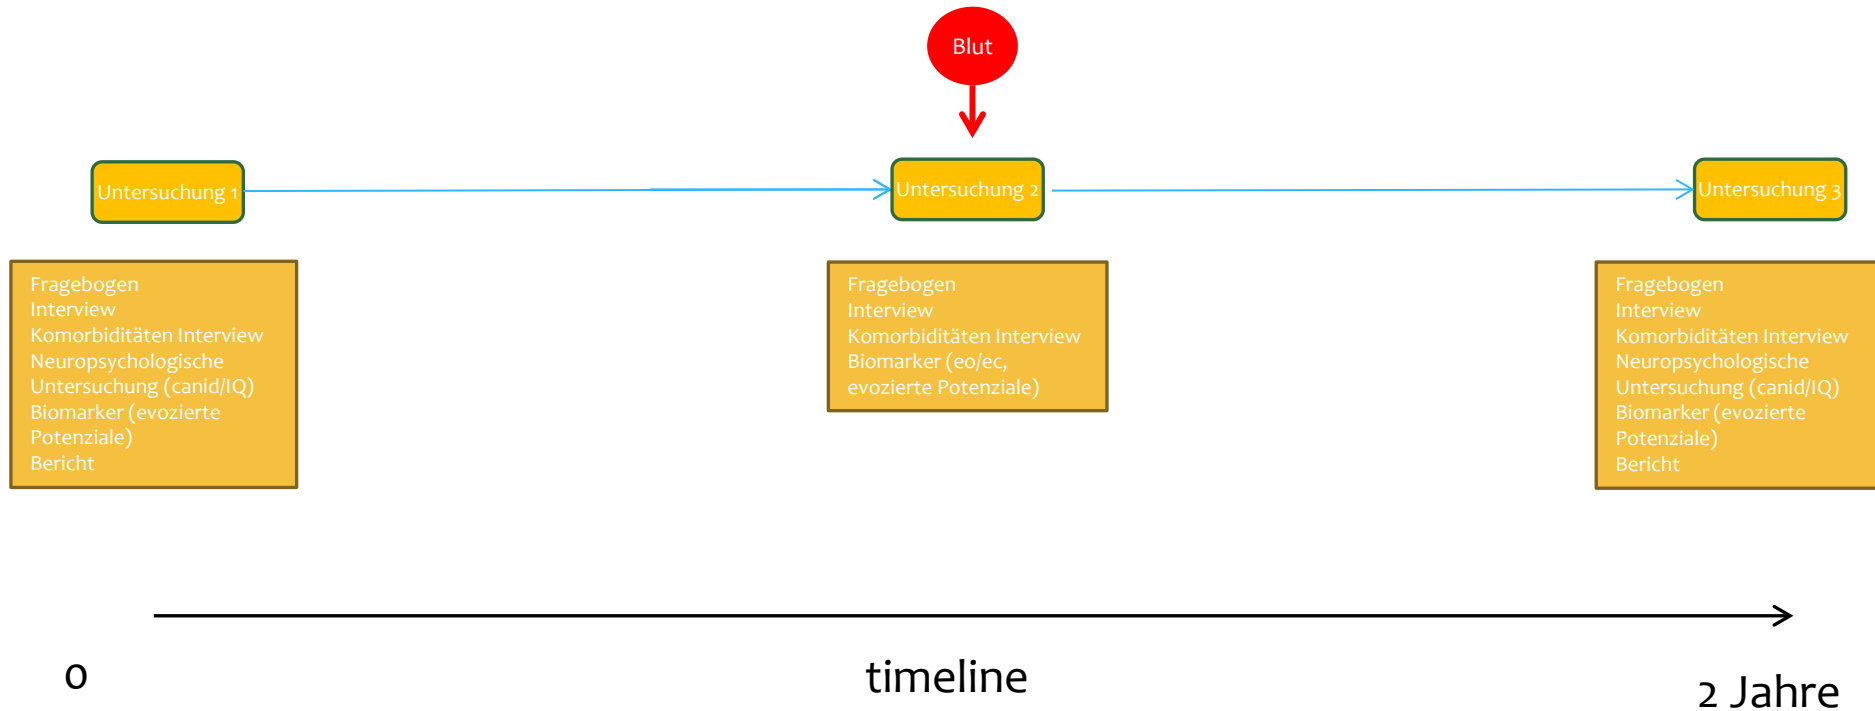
Blut

Untersuchung 1

Untersuchung 2

Untersuchung 3

Fragebogen
Interview
Komorbiditäten Interview
Neuropsychologische Untersuchung (canid/IQ)
Biomarker (evozierte Potenziale)
Bericht

Fragebogen
Interview
Komorbiditäten Interview
Biomarker (eo/ec, evozierte Potenziale)

Fragebogen
Interview
Komorbiditäten Interview
Neuropsychologische Untersuchung (canid/IQ)
Biomarker (evozierte Potenziale)
Bericht

0

timeline

2 Jahre